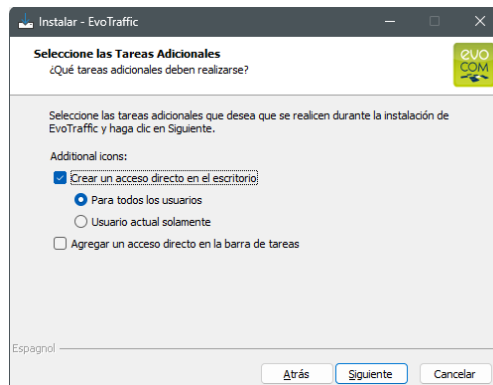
Instalar - EvoTraffic

Seleccione las Tareas Adicionales
¿Qué tareas adicionales deben realizarse?

evo COM

Seleccione las tareas adicionales que desea que se realicen durante la instalación de EvoTraffic y haga clic en Siguiente.

Additional icons:

Crear un acceso directo en el escritorio

Para todos los usuarios

Usuario actual solamente

Agregar un acceso directo en la barra de tareas

Espagnol

Atrás

Siguiente

Cancelar